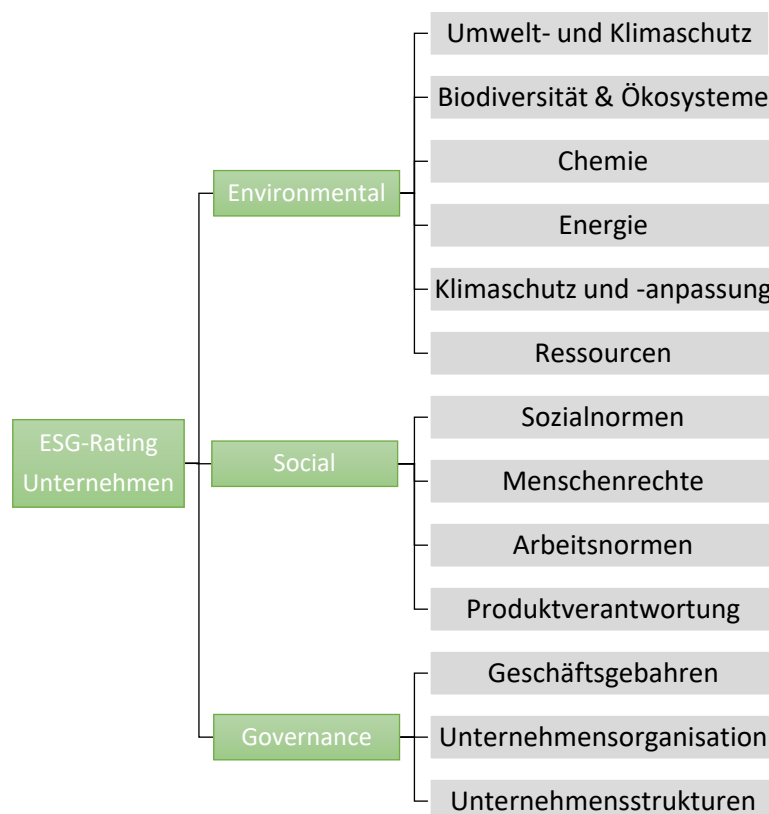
ESG-Rating Unternehmen

Environmental

Umwelt- und Klimaschutz

Biodiversität & Ökosysteme

Chemie

Energie

Klimaschutz und -anpassung

Ressourcen

Social

Sozialnormen

Menschenrechte

Arbeitsnormen

Produktverantwortung

Governance

Geschäftsgebahren

Unternehmensorganisation

Unternehmensstrukturen